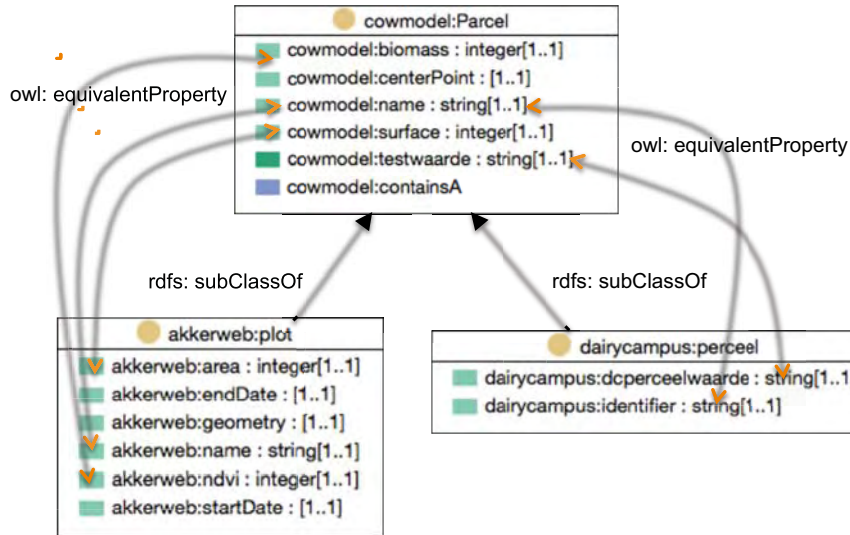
cowmodel:Parcel
cowmodel:biomass : integer[1..1]
cowmodel:centerPoint : [1..1]
cowmodel:name : string[1..1]
cowmodel:surface : integer[1..1]
cowmodel:testwaarde : string[1..1]
cowmodel:containsA

owl: equivalentProperty

owl: equivalentProperty

rdfs: subClassOf

rdfs: subClassOf

akkerweb:plot
akkerweb:area : integer[1..1]
akkerweb:endDate : [1..1]
akkerweb:geometry : [1..1]
akkerweb:name : string[1..1]
akkerweb:ndvi : integer[1..1]
akkerweb:startDate : [1..1]

dairycampus:perceel
dairycampus:dcperceelwaarde : string[1..1
dairycampus:identifier : string[1..1]